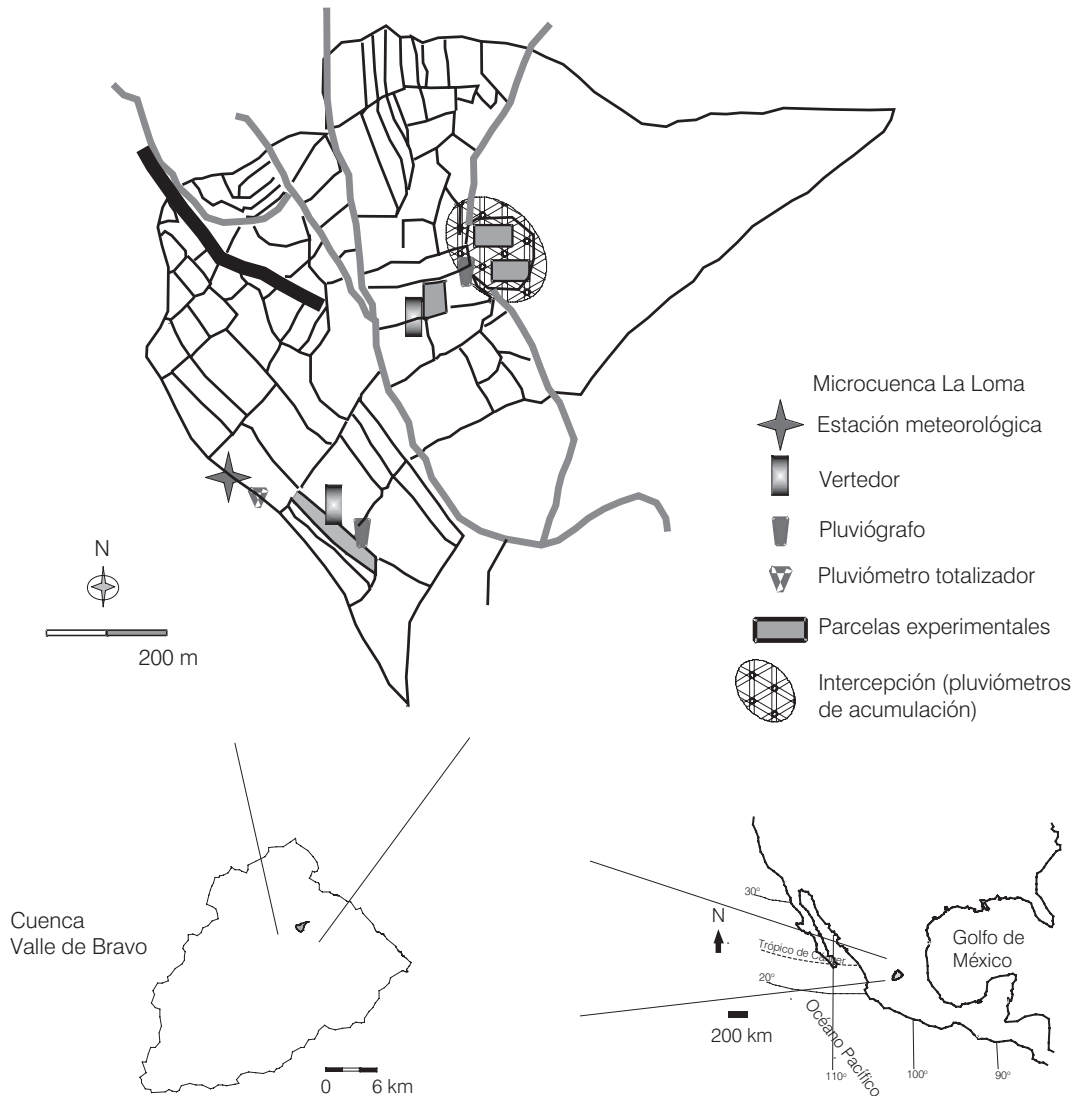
Microcuenca La Loma

Estación meteorológica

Vertedor

Pluviógrafo

Pluviómetro totalizador

Parcelas experimentales

Intercepción (pluviómetros de acumulación)

N

200 m

Cuenca Valle de Bravo

0 6 km

30°

N

Trópico de Cáncer

20°

200 km

Océano Pacífico

110°

100°

90°

Golfo de México